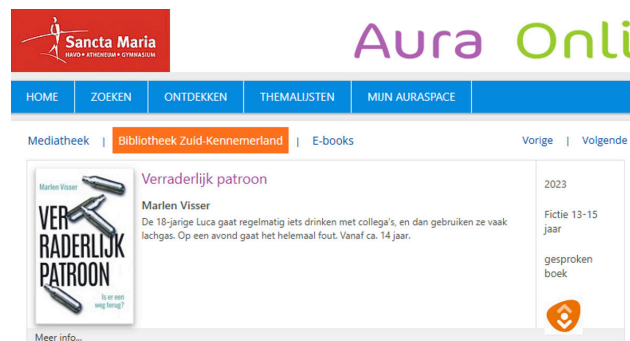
Sancta Maria
HAVO • ATHENEUM • GYMNASIUM

Aura Onli

HOME | ZOEKEN | ONTDEKKEN | THEMALIJSTEN | MIJN AURASPACE

Mediatheek | Bibliotheek Zuid-Kennemerland | E-books

Vorige | Volgende

Marlen Visser
VER RADERLIJK PATROON
Is er een weg terug?

Verraderlijk patroon

Marlen Visser

De 18-jarige Luca gaat regelmatig iets drinken met collega's, en dan gebruiken ze vaak lachgas. Op een avond gaat het helemaal fout. Vanaf ca. 14 jaar.

2023

Fictie 13-15 jaar

gesproken boek

Meer info...